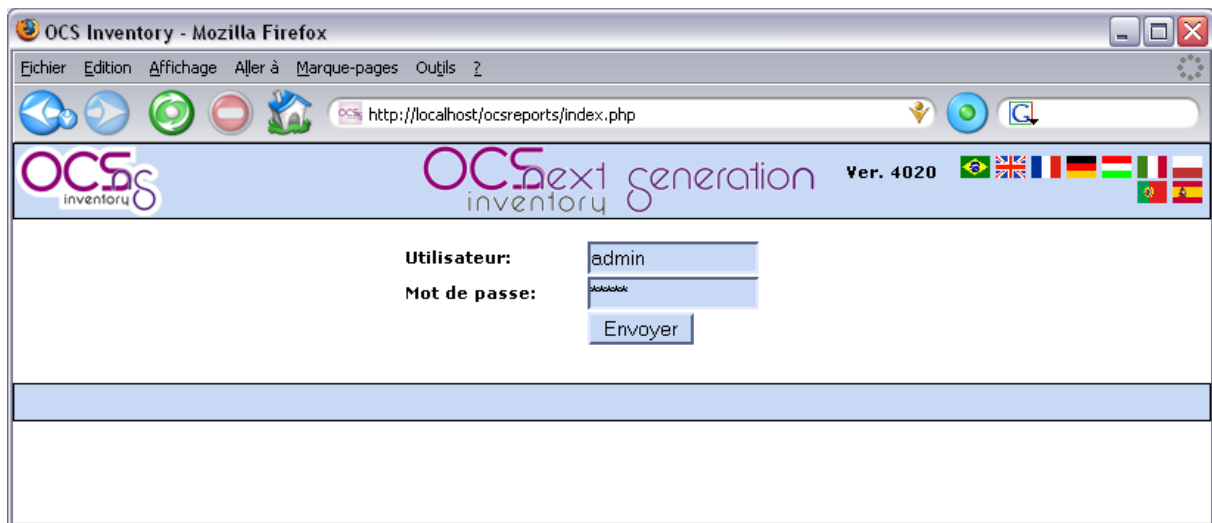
OCS Inventory - Mozilla Firefox

Fichier Edition Affichage Aller à Marque-pages Outils ?

http://localhost/ocsreports/index.php

OCS ng inventory

OCS next generation inventory

Ver. 4020

Utilisateur: admin

Mot de passe: *****

Envoyer